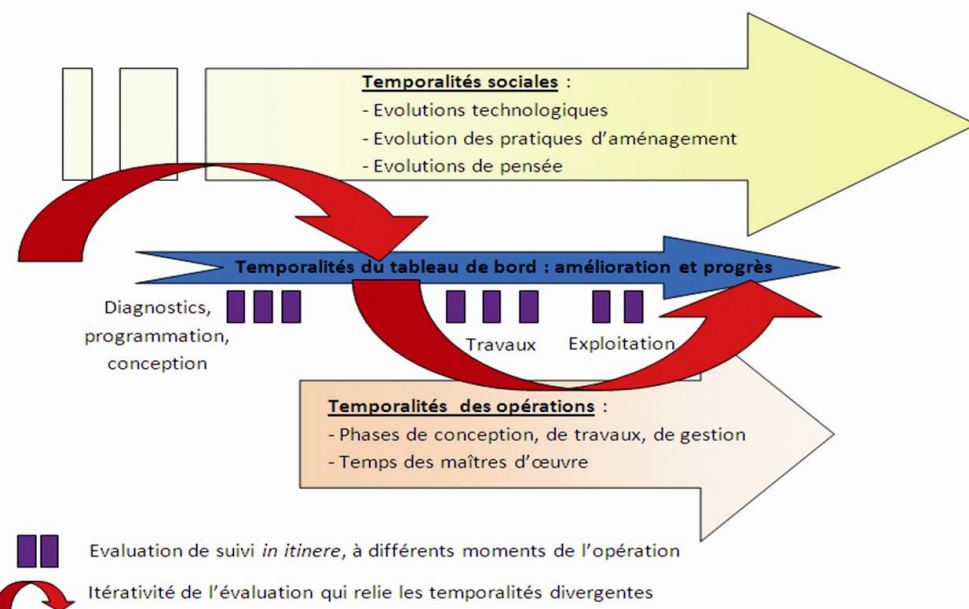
Temporalités sociales :
- Evolutions technologiques
- Evolution des pratiques d'aménagement
- Evolutions de pensée

Temporalités du tableau de bord : amélioration et progrès

Diagnostics, programmation, conception

Travaux

Exploitation

Temporalités des opérations :
- Phases de conception, de travaux, de gestion
- Temps des maîtres d'œuvre

Evaluation de suivi *in itinere*, à différents moments de l'opération

Itérativité de l'évaluation qui relie les temporalités divergentes